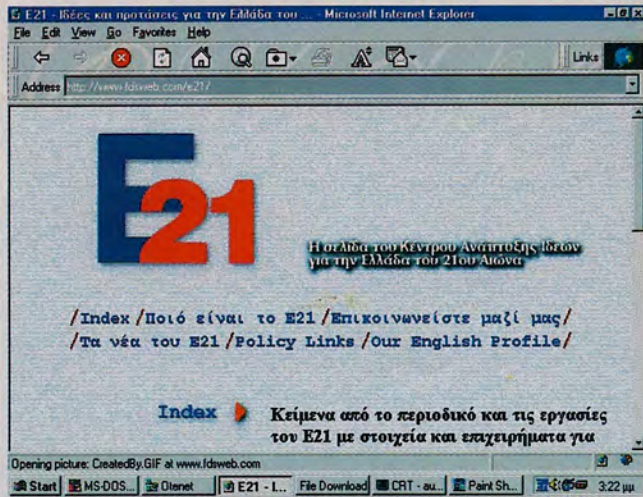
E21 - Ιδέες και προτάσεις για την Ελλάδα του ... - Microsoft Internet Explorer
File Edit View Go Favorites Help
Links
Address http://www.fdsweb.com/e21/

E21

Η σελίδα του Κέντρου Ανάπτυξης Ιδεών για την Ελλάδα του 21ου Αιώνα

/Index /Ποιό είναι το Ε21 /Επικοινωνείστε μαζί μας/ /Τα νέα του Ε21 /Policy Links /Our English Profile/

Index Κείμενα από το περιοδικό και τις εργασίες του Ε21 με στοιχεία και επιχειρήματα για

Opening picture: CreatedBy.GIF at www.fdsweb.com
Start MS-DOS... Otenet E21 - I... File Download CRT - au... Paint Sh... 3:22 μμ